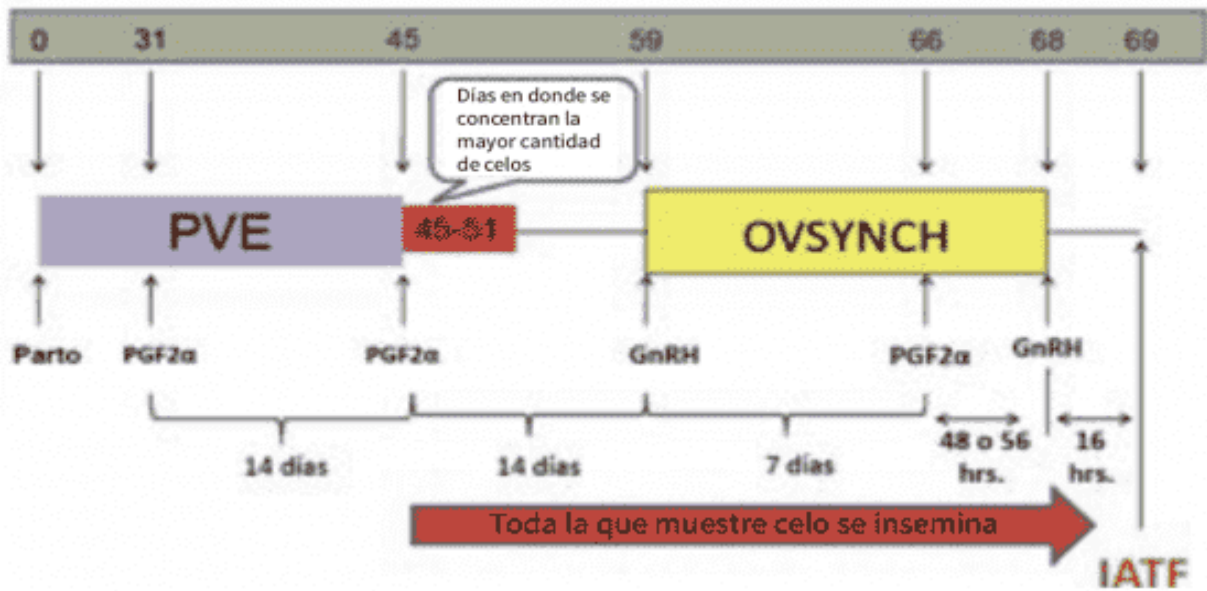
0 31 45 59 66 68 69

Días en donde se concentran la mayor cantidad de celos

PVE

45-51

OVSYNCH

Parto PGF2α PGF2α GnRH PGF2α GnRH

14 días 14 días 7 días 48 o 56 hrs. 16 hrs.

Toda la que muestre celo se insemina

IATF